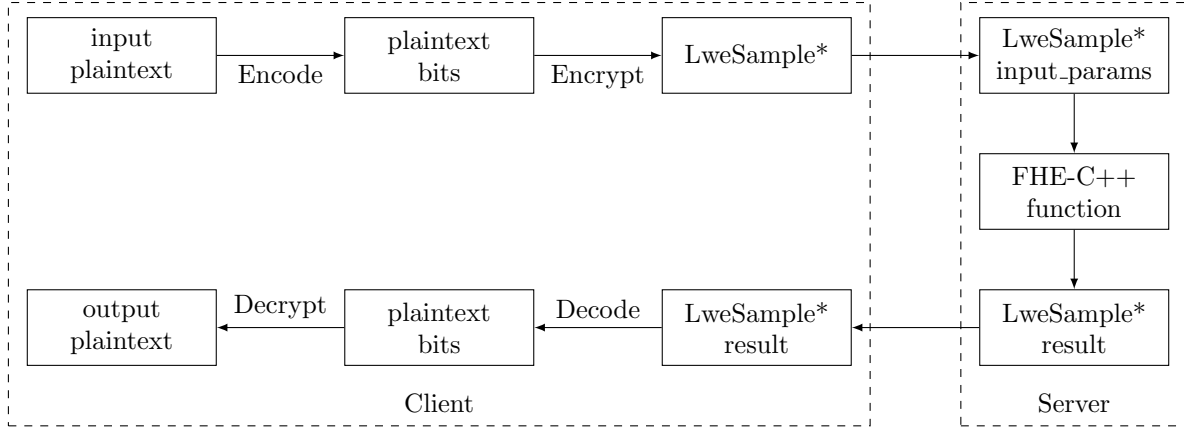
input plaintext

Encode

plaintext bits

Encrypt

LweSample*

LweSample* input_params

FHE-C++ function

LweSample* result

LweSample* result

Decode

plaintext bits

Decrypt

output plaintext

Client

Server